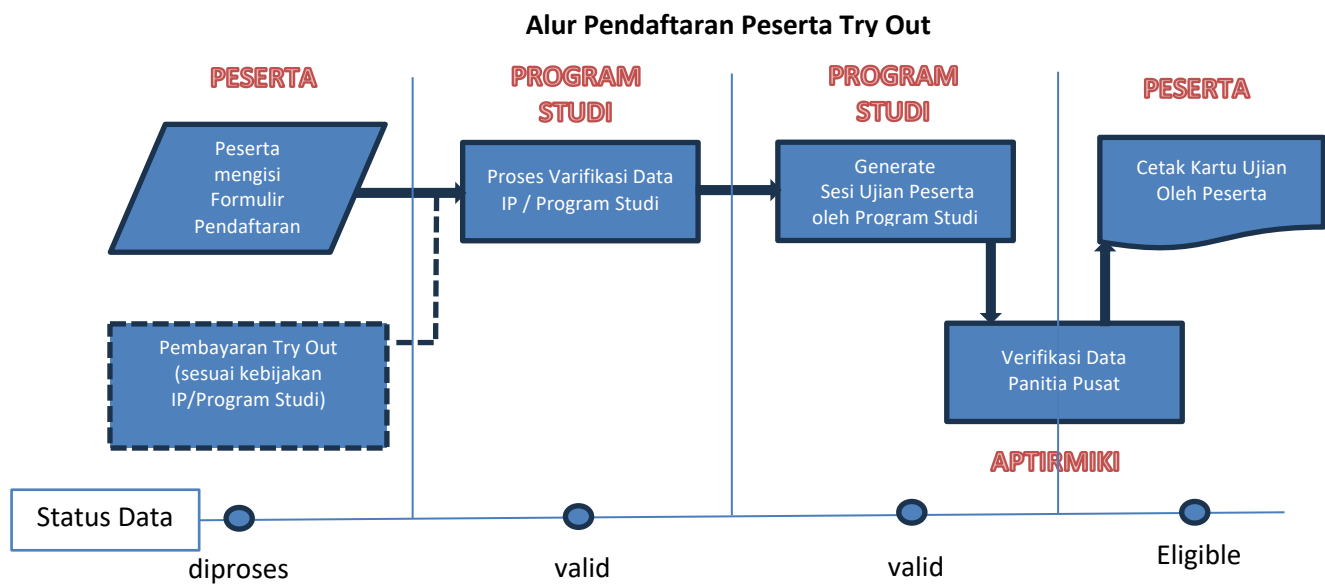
Alur Pendaftaran Peserta Try Out

PESERTA

PROGRAM STUDI

PROGRAM STUDI

PESERTA

Peserta mengisi Formulir Pendaftaran

Proses Varifikasi Data IP / Program Studi

Generate Sesi Ujian Peserta oleh Program Studi

Cetak Kartu Ujian Oleh Peserta

Pembayaran Try Out (sesuai kebijakan IP/Program Studi)

Verifikasi Data Panitia Pusat

APTIRMIKI

Status Data

diproses

valid

valid

Eligible